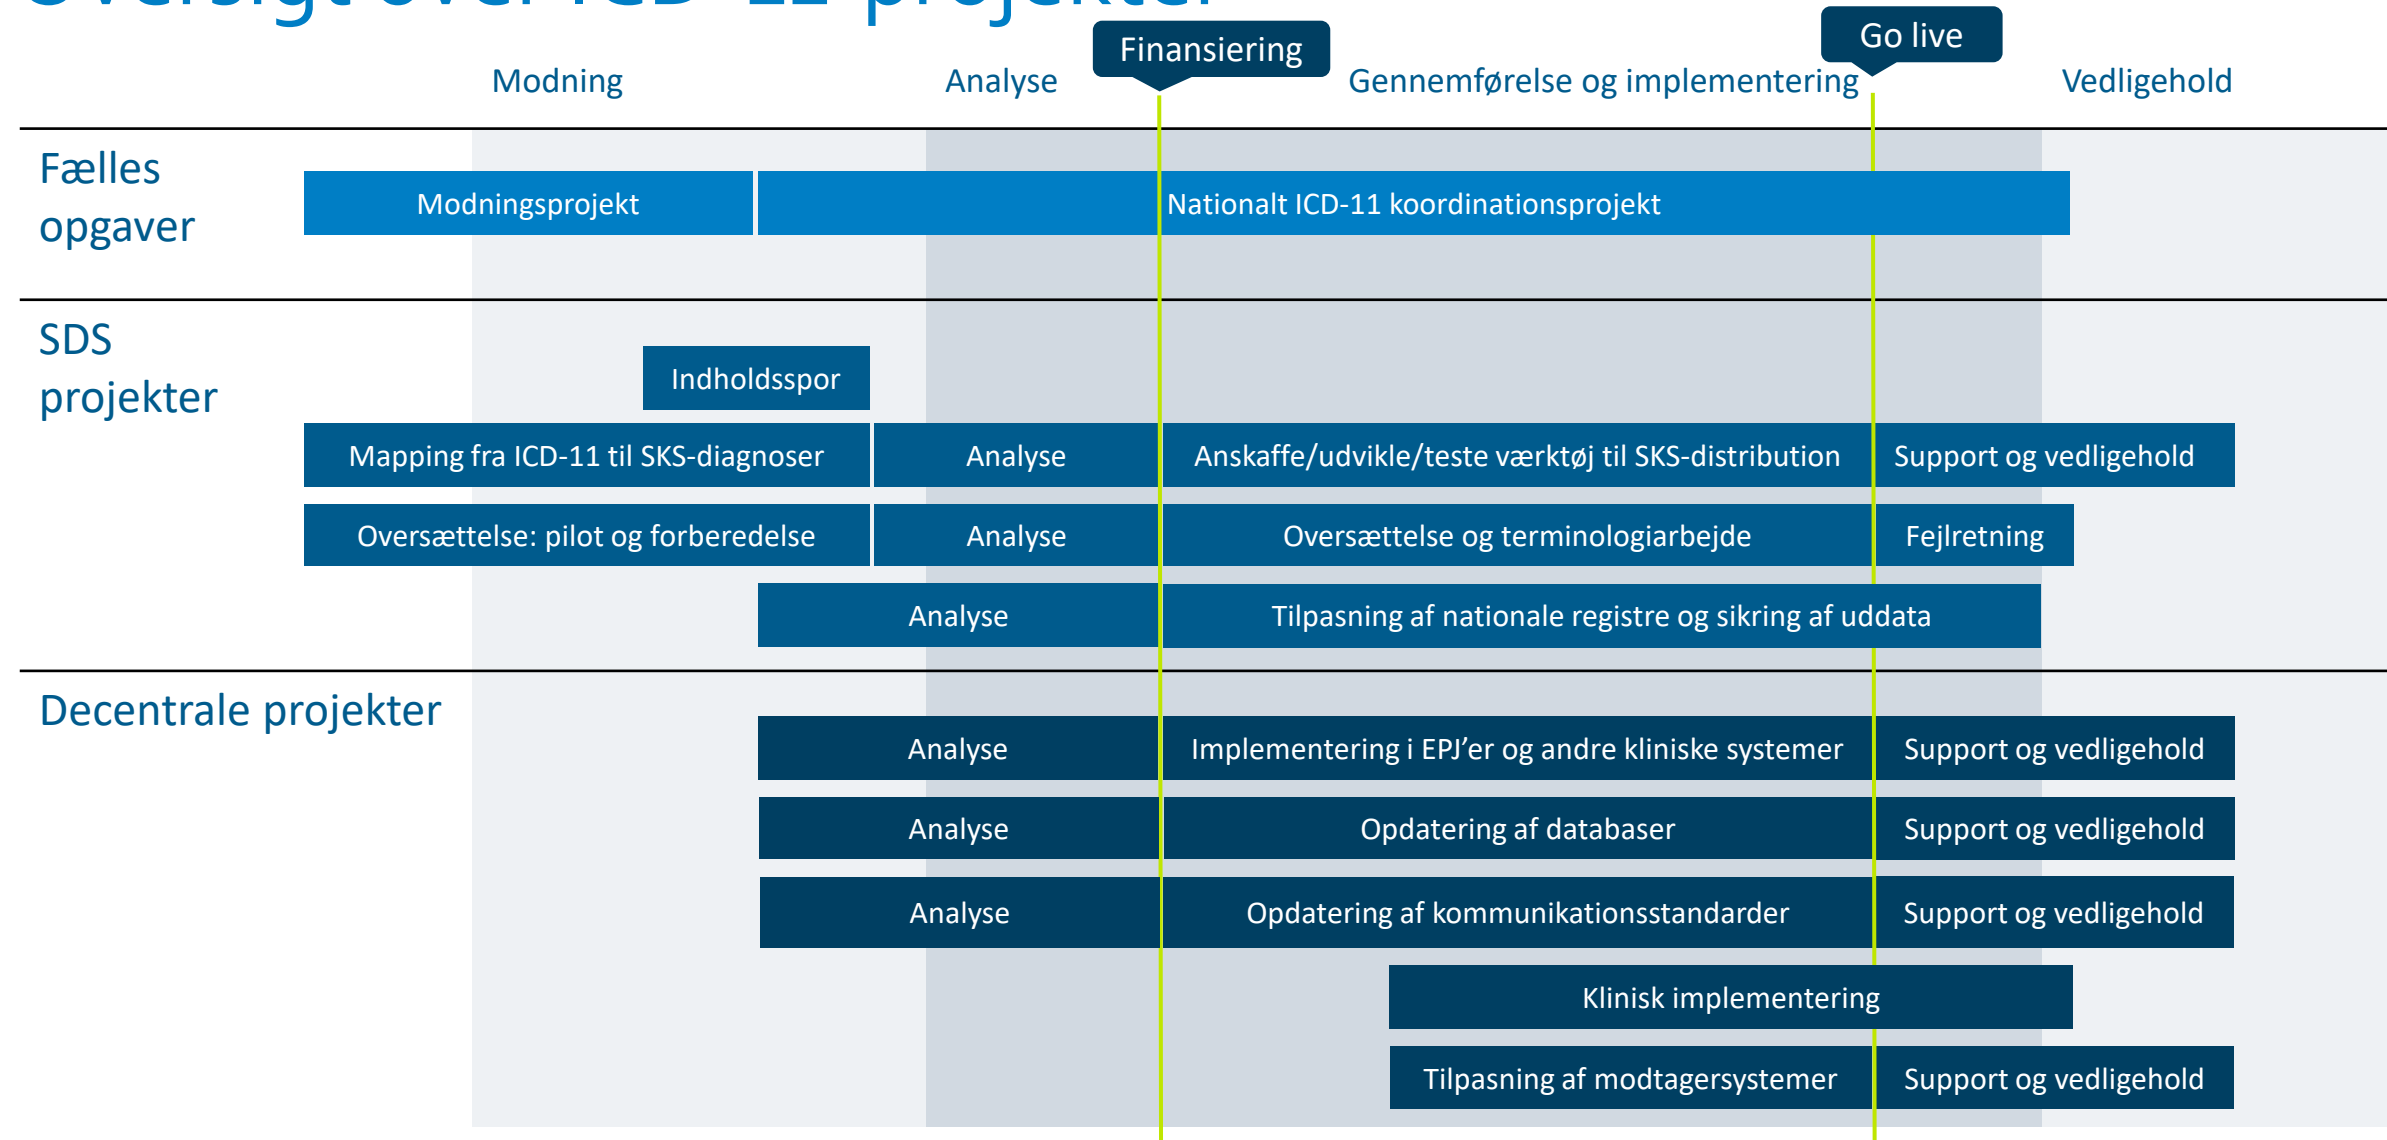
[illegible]

Finansiering

Go live

Modning

Analyse

Gennemførelse og implementering

Vedligehold

Fælles opgaver

Modningsprojekt

Nationalt ICD-11 koordinationsprojekt

SDS projekter

Indholdsspor

Mapping fra ICD-11 til SKS-diagnoser

Analyse

Anskaffe/udvikle/teste værktøj til SKS-distribution

Support og vedligehold

Oversættelse: pilot og forberedelse

Analyse

Oversættelse og terminologiarbejde

Fejlretning

Analyse

Tilpasning af nationale registre og sikring af uddata

Decentrale projekter

Analyse

Implementering i EPJ'er og andre kliniske systemer

Support og vedligehold

Analyse

Opdatering af databaser

Support og vedligehold

Analyse

Opdatering af kommunikationsstandarder

Support og vedligehold

Klinisk implementering

Tilpasning af modtagersystemer

Support og vedligehold